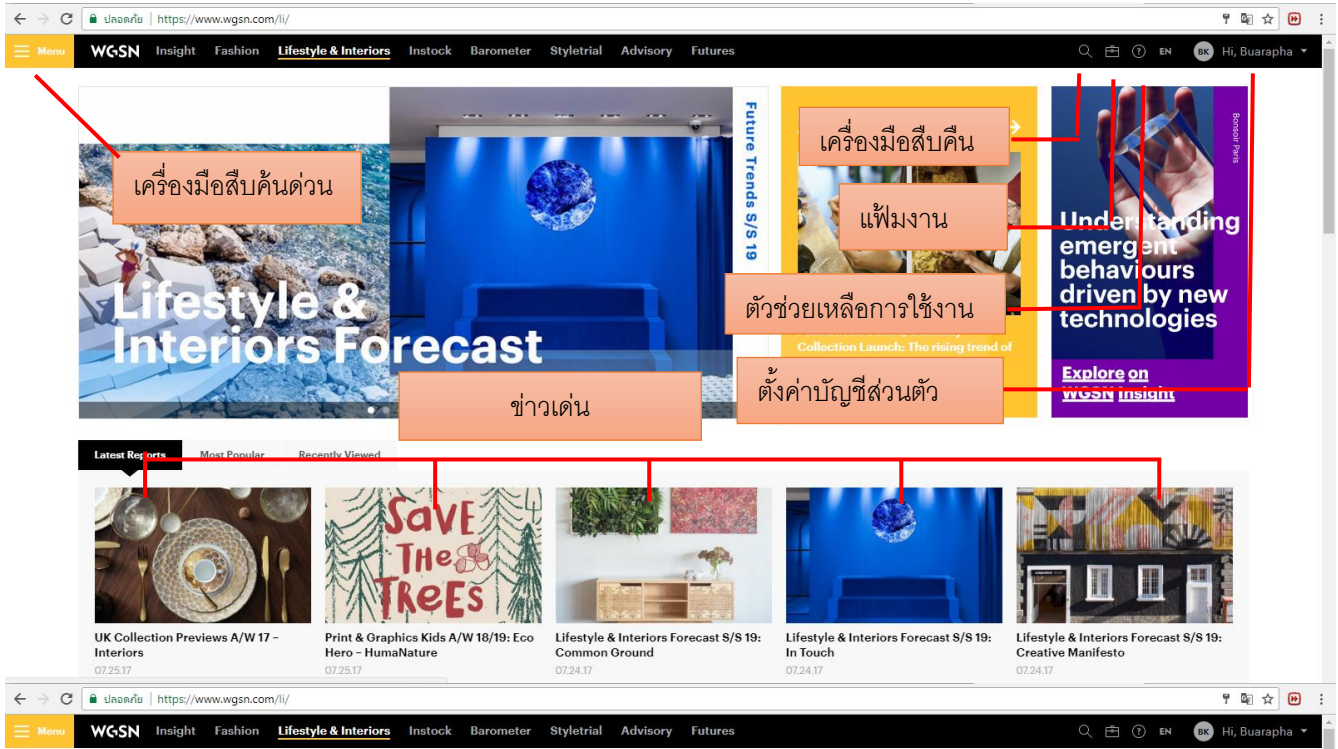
ปลอดภัย | https://www.wgsn.com/li/

Menu WGSN Insight Fashion Lifestyle & Interiors Instock Barometer Styletrial Advisory Futures EN BK Hi, Buarapha

เครื่องมือสืบค้นด่วน

Lifestyle & Interiors Forecast

Future Trends S/S 19

เครื่องมือสืบคืน

แฟ้มงาน

ตัวช่วยเหลือการใช้งาน

Collection Launch: The rising trend of

ตั้งค่าบัญชีส่วนตัว

Bonsoir Paris

Understanding emergent behaviours driven by new technologies

Explore on WGSN Insight

ข่าวเด่น

Latest Reports Most Popular Recently Viewed

UK Collection Previews A/W 17 – Interiors
07.25.17

SAVE THE TREES

Print & Graphics Kids A/W 18/19: Eco Hero – HumaNature
07.25.17

Lifestyle & Interiors Forecast S/S 19: Common Ground
07.24.17

Lifestyle & Interiors Forecast S/S 19: In Touch
07.24.17

Lifestyle & Interiors Forecast S/S 19: Creative Manifesto
07.24.17

ปลอดภัย | https://www.wgsn.com/li/

Menu WGSN Insight Fashion Lifestyle & Interiors Instock Barometer Styletrial Advisory Futures EN BK Hi, Buarapha